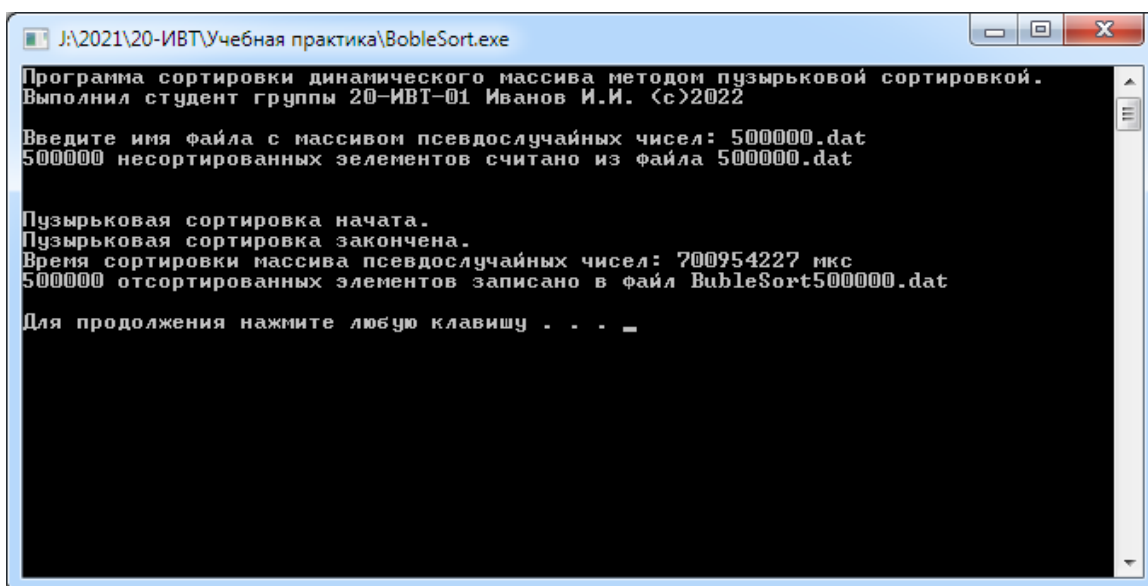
J:\2021\20-ИВТ\Учебная практика\BobleSort.exe

Программа сортировки динамического массива методом пузырьковой сортировкой.
Выполнил студент группы 20-ИВТ-01 Иванов И.И. (c)2022

Введите имя файла с массивом псевдослучайных чисел: 500000.dat
500000 несортированных элементов считано из файла 500000.dat

Пузырьковая сортировка начата.
Пузырьковая сортировка закончена.
Время сортировки массива псевдослучайных чисел: 700954227 мкс
500000 отсортированных элементов записано в файл BubleSort500000.dat

Для продолжения нажмите любую клавишу . . .